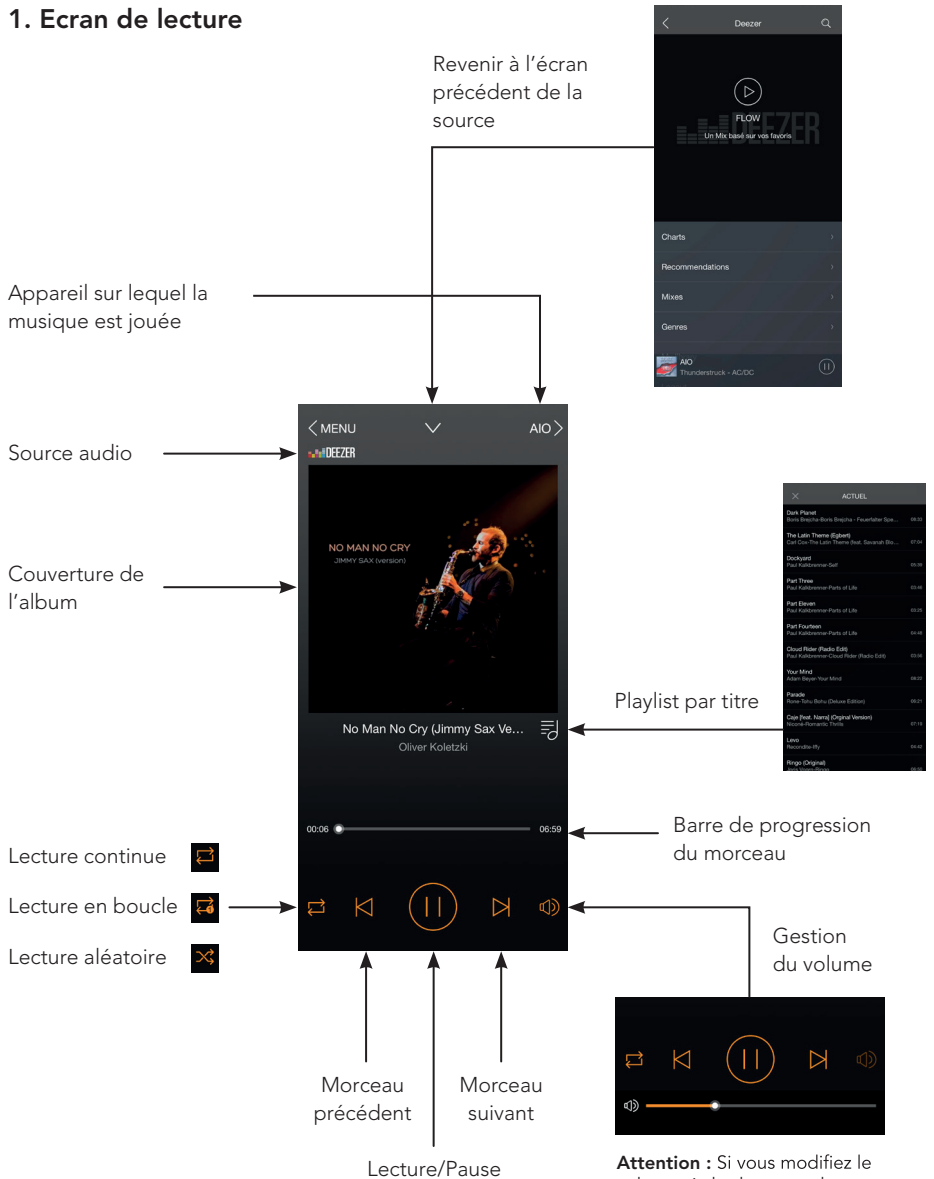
1. Ecran de lecture

Revenir à l'écran précédent de la source

Deezer

FLOW
Un Mix basé sur vos favoris

Charts
Recommendations
Mixes
Genres

AIO
Thunderstruck - AC/DC

Appareil sur lequel la musique est jouée

Source audio

Couverture de l'album

MENU
AIO
DEEZER

NO MAN NO CRY
JIMMY SAX (version)

No Man No Cry (Jimmy Sax Ve...
Oliver Koletzki

ACTUEL
Dark Planet
Boris Brejcha-Boris Brejcha - Feuerfalter Spa... 08:33
The Latin Theme (Egbert)
Carl Cox-The Latin Theme (feat. Savarah Bis... 07:04
Dockyard
Paul Kalkbrenner-Self 05:39
Part Three
Paul Kalkbrenner-Parts of Life 03:46
Part Eleven
Paul Kalkbrenner-Parts of Life 03:25
Part Fourteen
Paul Kalkbrenner-Parts of Life 04:48
Cloud Rider (Radio Edit)
Paul Kalkbrenner-Cloud Rider (Radio Edit) 03:56
Your Mind
Adam Beyer-Your Mind 08:32
Parade
Rone-Tohu Bohu (Deluxe Edition) 06:21
Caje [feat. Nana] (Original Version)
Niconé-Romantic Thrills 07:13
Levo
Recondite-Iffy 04:42
Ringo (Original)
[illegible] 06:56

Playlist par titre

00:06
06:59

Barre de progression du morceau

Lecture continue
Lecture en boucle
Lecture aléatoire

Gestion du volume

Morceau précédent

Morceau suivant

Lecture/Pause

Attention : Si vous modifiez le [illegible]